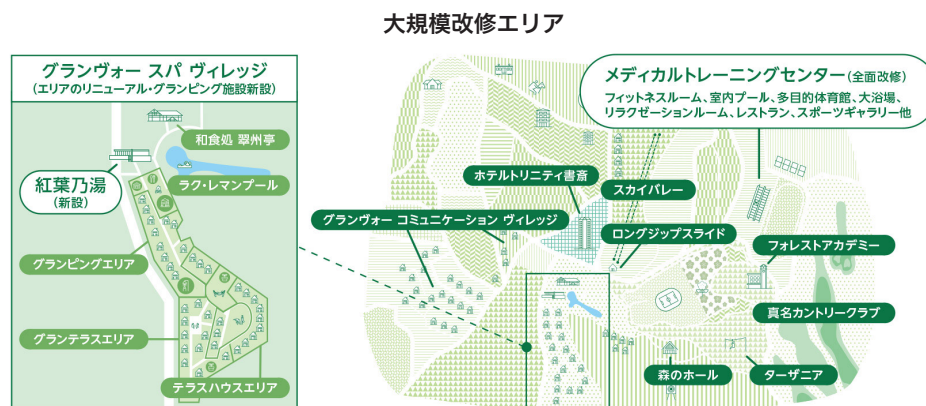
大規模改修エリア

グランヴォー スパ ヴィレッジ
(エリアのリニューアル・グランピング施設新設)

和食処 翠州亭

紅葉乃湯
(新設)

ラグ・レマンプール

グランピングエリア

グランテラスエリア

テラスハウスエリア

メディカルトレーニングセンター(全面改修)
フィットネスルーム、室内プール、多目的体育館、大浴場、リラクゼーションルーム、レストラン、スポーツギャラリー他

ホテルトリニティ書斎

スカイバレー

グランヴォー コミュニケーション ヴィレッジ

ロングジップスライド

フォレストアカデミー

真名カントリークラブ

森のホール

ターザニア